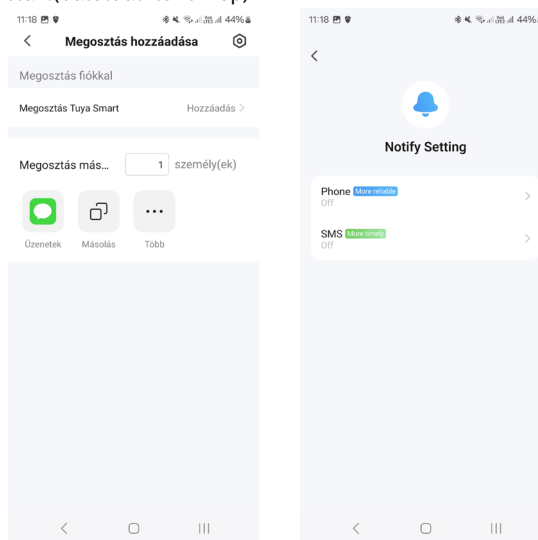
11:18 44%

Megosztás hozzáadása

Megosztás fiókkal

Megosztás Tuya Smart Hozzáadás >

Megosztás más... 1 személy(ek)

Üzenetek Másolás Több

11:18 44%

Notify Setting

Phone More reliable
Off

SMS More timely
Off